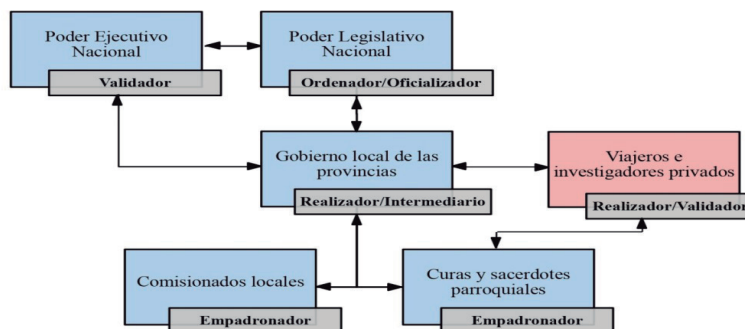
Poder Ejecutivo Nacional

Validador

Poder Legislativo Nacional

Ordenador/Oficializador

Gobierno local de las provincias

Realizador/Intermediario

Viajeros e investigadores privados

Realizador/Validador

Comisionados locales

Empadronador

Curas y sacerdotes parroquiales

Empadronador